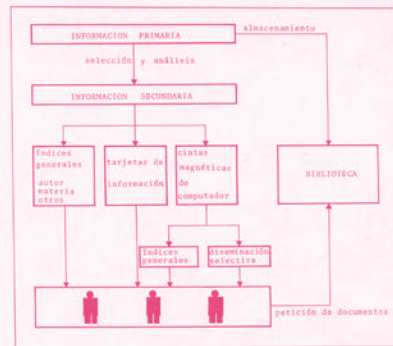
INFORMACION PRIMARIA

almacenamiento

selección y análisis

INFORMACION SECUNDARIA

índices generales

autor materia otros

tarjetas de información

cintas magnéticas de computador

BIBLIOTECA

índices generales

diseminación selectiva

petición de documentos